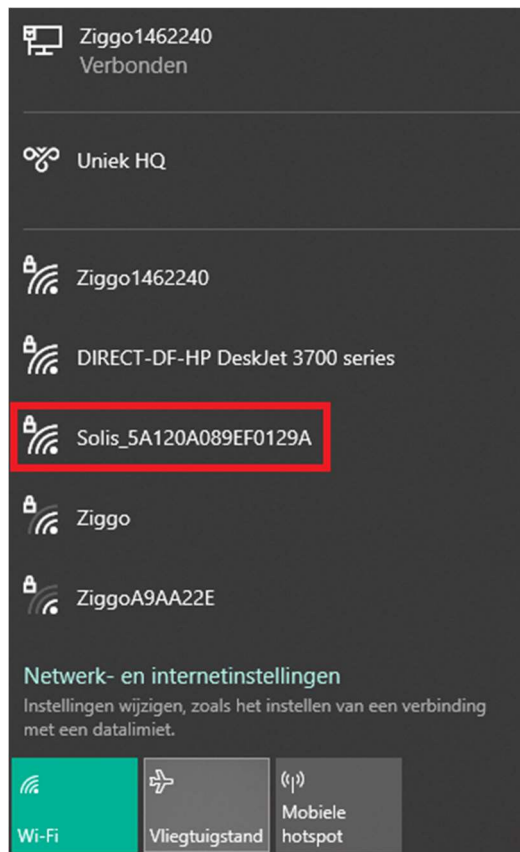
Ziggo1462240
Verbonden

Uniek HQ

Ziggo1462240

DIRECT-DF-HP DeskJet 3700 series

Solis_5A120A089EF0129A

Ziggo

ZiggoA9AA22E

Netwerk- en internetinstellingen
Instellingen wijzigen, zoals het instellen van een verbinding met een datalimiet.

Wi-Fi

Vliegtuigstand

Mobiele hotspot